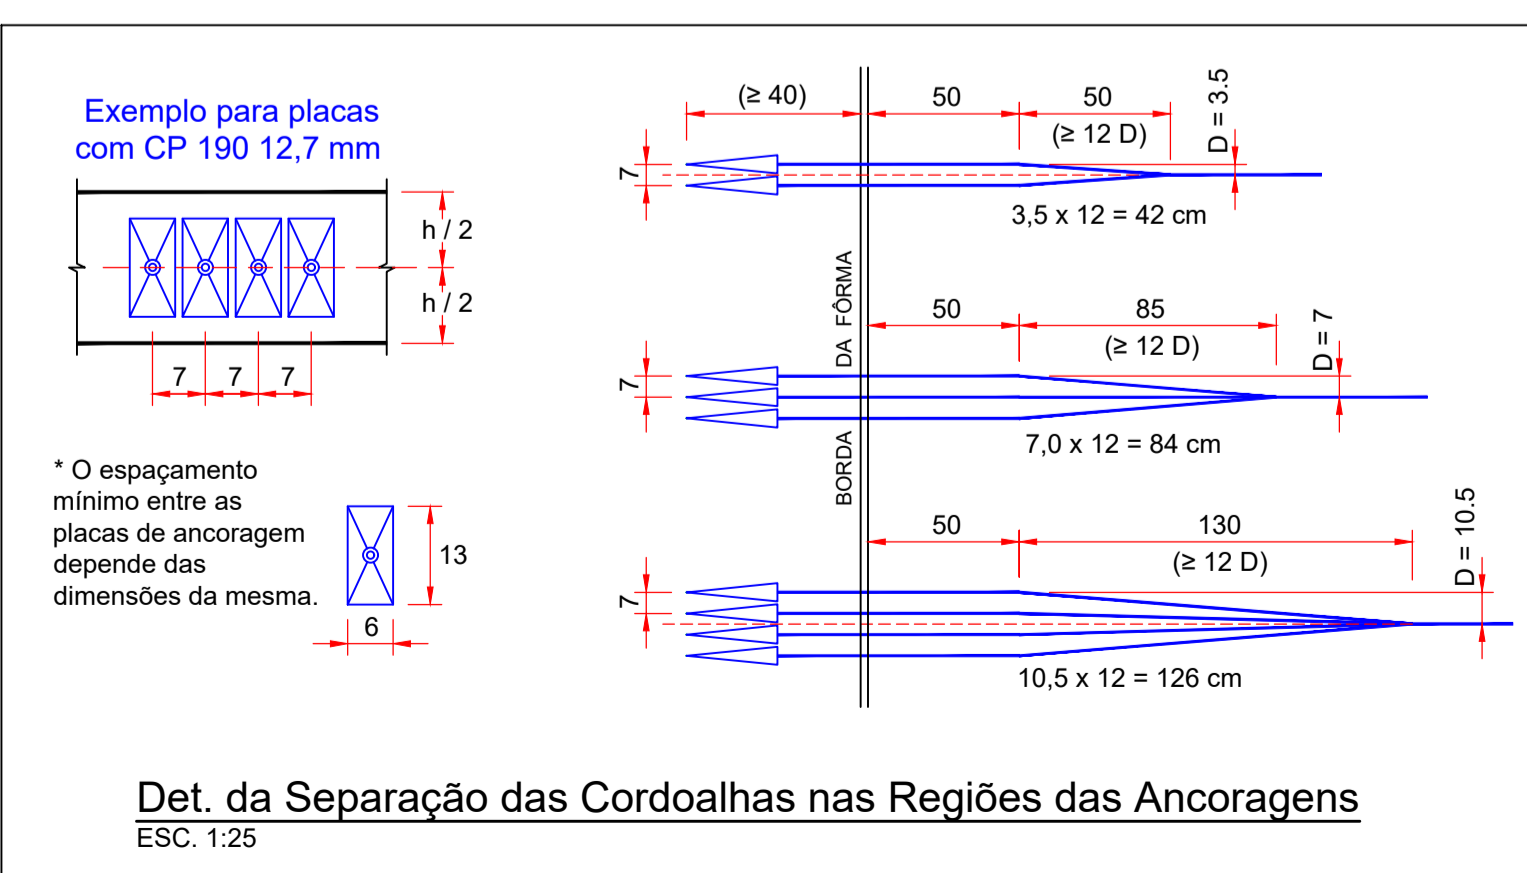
Exemplo para placas com CP 190 12,7 mm

h / 2

h / 2

7 7 7

* O espaçamento mínimo entre as placas de ancoragem depende das dimensões da mesma.

13

6

(≥ 40)

50

50

(≥ 12 D)

D = 3.5

7

3,5 x 12 = 42 cm

BORDA DA FÔRMA

50

85

(≥ 12 D)

D = 7

7

7,0 x 12 = 84 cm

50

130

(≥ 12 D)

D = 10.5

7

10,5 x 12 = 126 cm

Det. da Separação das Cordoalhas nas Regiões das Ancoragens
ESC. 1:25